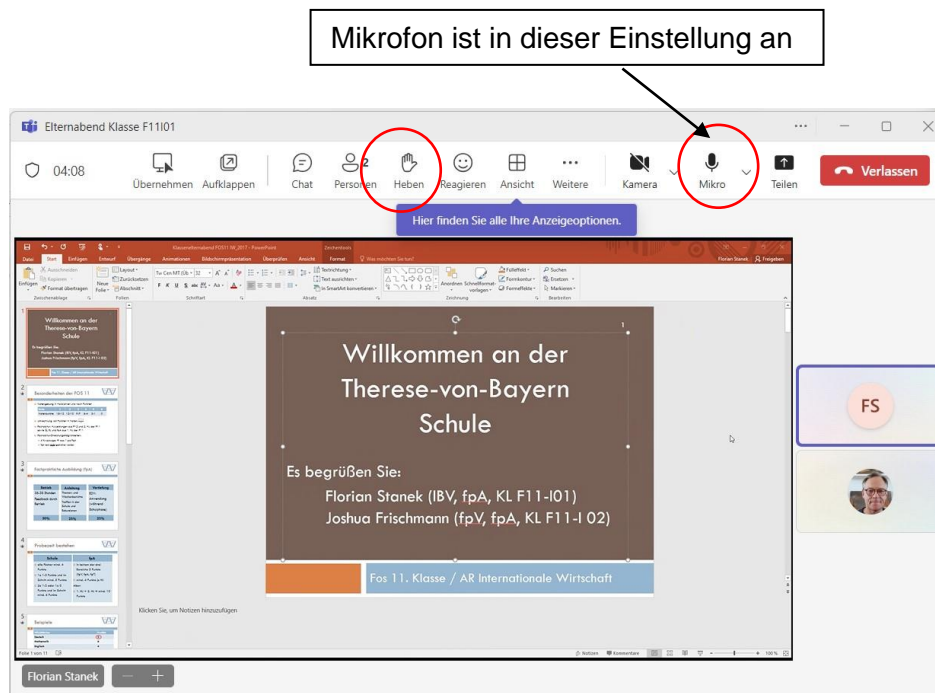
Mikrofon ist in dieser Einstellung an

Elternabend Klasse F11I01

04:08

Übernehmen Aufklappen

Chat Personen 2 Heben Reagieren Ansicht Weitere

Kamera Mikro Teilen

Verlassen

Hier finden Sie alle Ihre Anzeigeoptionen.

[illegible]

Willkommen an der Therese-von-Bayern Schule

Es begrüßen Sie:

Florian Stanek (IBV, fpA, KL F11-I01)

Joshua Frischmann (fpV, fpA, KL F11-I 02)

Fos 11. Klasse / AR Internationale Wirtschaft

Klicken Sie, um Notizen hinzuzufügen

FS

Florian Stanek